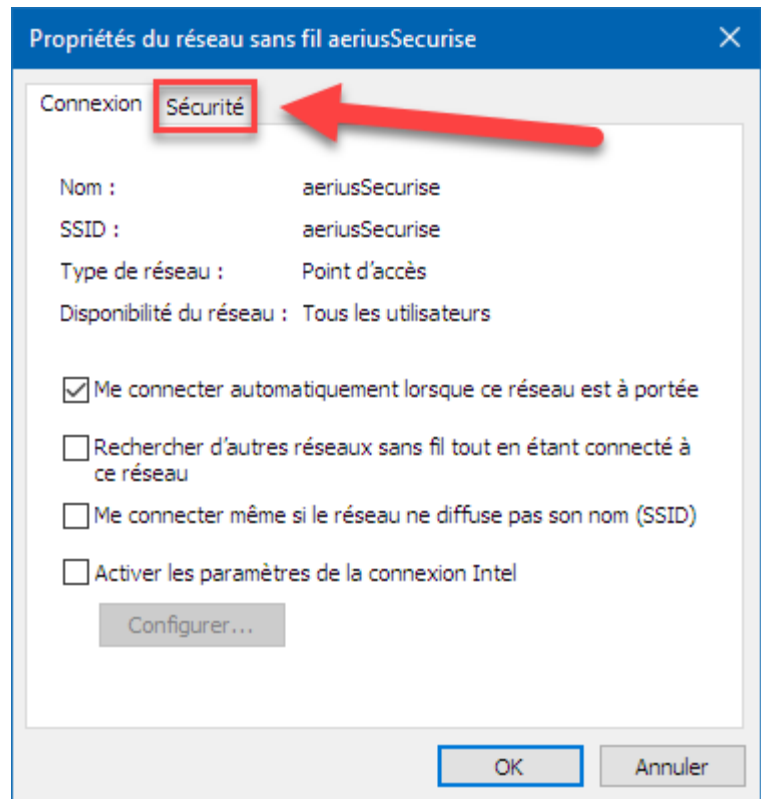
Propriétés du réseau sans fil aeriusSecurise

Connexion Sécurité

| Nom : | aeriusSecurise |
|---|---|
| SSID : | aeriusSecurise |
| Type de réseau : | Point d'accès |
| Disponibilité du réseau : | Tous les utilisateurs |

☑ Me connecter automatiquement lorsque ce réseau est à portée

☐ Rechercher d'autres réseaux sans fil tout en étant connecté à ce réseau

☐ Me connecter même si le réseau ne diffuse pas son nom (SSID)

☐ Activer les paramètres de la connexion Intel

Configurer...

OK Annuler